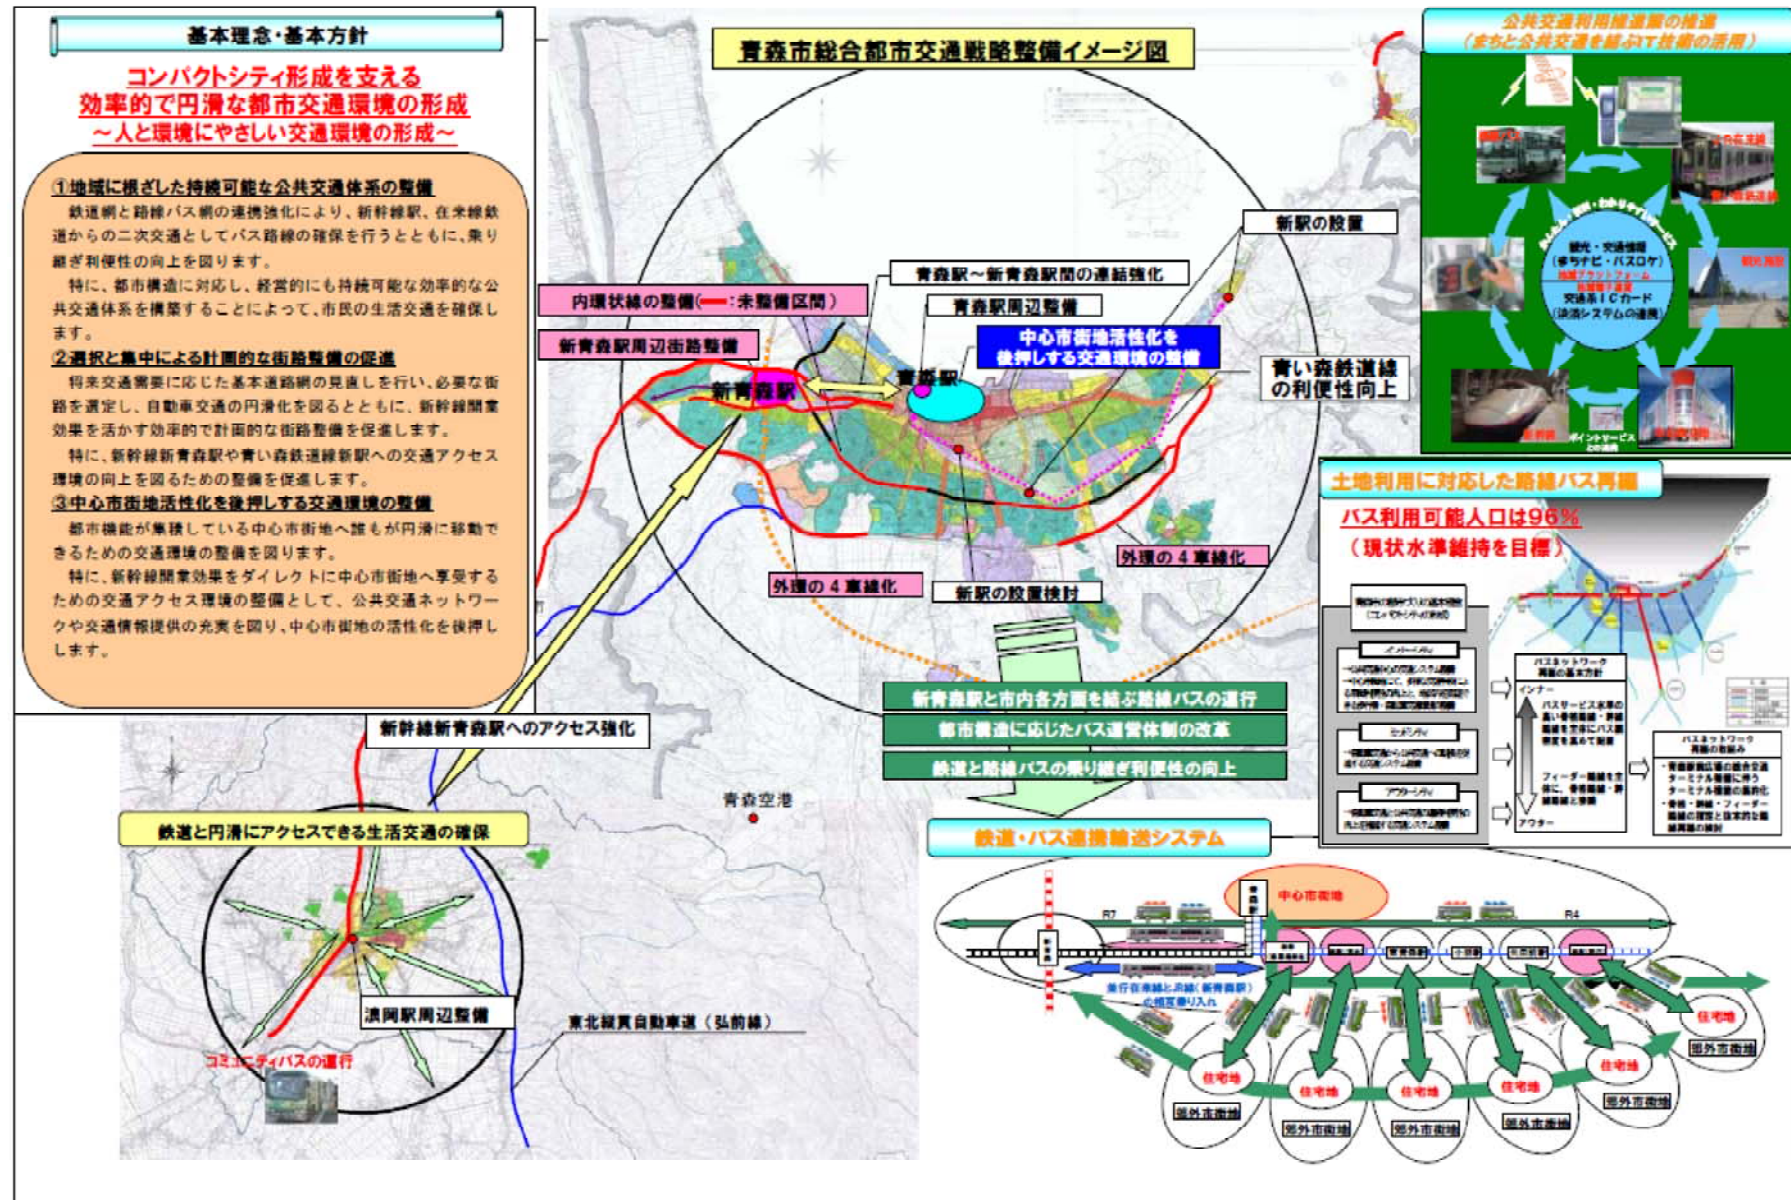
基本理念・基本方針

コンパクトシティ形成を支える
効率的で円滑な都市交通環境の形成
～人と環境にやさしい交通環境の形成～

①地域に根ざした持続可能な公共交通体系の整備
鉄道網と路線バス網の連携強化により、新幹線駅、在来線鉄道からの二次交通としてバス路線の確保を行うとともに、乗り継ぎ利便性の向上を図ります。
特に、都市構造に対応し、経営的にも持続可能な効率的な公共交通体系を構築することによって、市民の生活交通を確保します。

②選択と集中による計画的な街路整備の促進
将来交通需要に応じた基本道路網の見直しを行い、必要な街路を選定し、自動車交通の円滑化を図るとともに、新幹線開業効果を活かす効率的で計画的な街路整備を促進します。
特に、新幹線新青森駅や青い森鉄道線新駅への交通アクセス環境の向上を図るための整備を促進します。

③中心市街地活性化を後押しする交通環境の整備
都市機能が集積している中心市街地へ誰もが円滑に移動できるための交通環境の整備を図ります。
特に、新幹線開業効果をダイレクトに中心市街地へ享受するための交通アクセス環境の整備として、公共交通ネットワークや交通情報提供の充実を図り、中心市街地の活性化を後押しします。

青森市総合都市交通戦略整備イメージ図

新駅の設置
青森駅～新青森駅間の連結強化
内環状線の整備（━：未整備区間）
青森駅周辺整備
新青森駅周辺街路整備
中心市街地活性化を後押しする交通環境の整備
新青森駅
青森駅
青い森鉄道線の利便性向上
外環の4車線化
外環の4車線化
新駅の設置検討
新青森駅と市内各方面を結ぶ路線バスの運行
都市構造に応じたバス運営体制の改革
鉄道と路線バスの乗り継ぎ利便性の向上
新幹線新青森駅へのアクセス強化
青森空港
鉄道と円滑にアクセスできる生活交通の確保
浪岡駅周辺整備
東北縦貫自動車道（弘前線）
コミュニティバスの運行

公共交通利用推進策の推進
（まちと公共交通を結ぶIT技術の活用）
観光・交通情報
（まちナビ・バスロケ）
交通系ICカード

土地利用に対応した路線バス再編
バス利用可能人口は96%
（現状水準維持を目標）
インナー
アウター

鉄道・バス連携輸送システム
R7
R4
中心市街地
住宅地
住宅地
住宅地
住宅地
住宅地
住宅地
住宅地
郊外市街地
郊外市街地
郊外市街地
郊外市街地
郊外市街地
郊外市街地